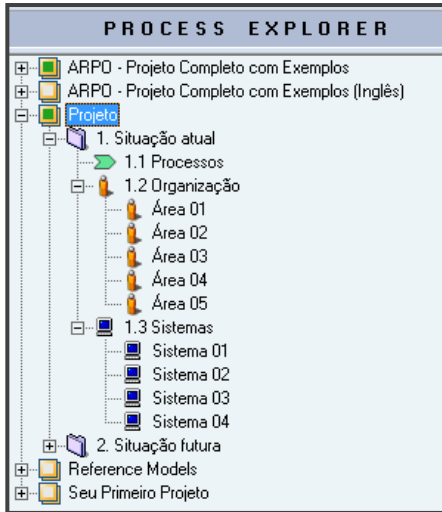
PROCESS EXPLORER

ARPO - Projeto Completo com Exemplos
ARPO - Projeto Completo com Exemplos (Inglês)
Projeto
1. Situação atual
1.1 Processos
1.2 Organização
Área 01
Área 02
Área 03
Área 04
Área 05
1.3 Sistemas
Sistema 01
Sistema 02
Sistema 03
Sistema 04
2. Situação futura
Reference Models
Seu Primeiro Projeto